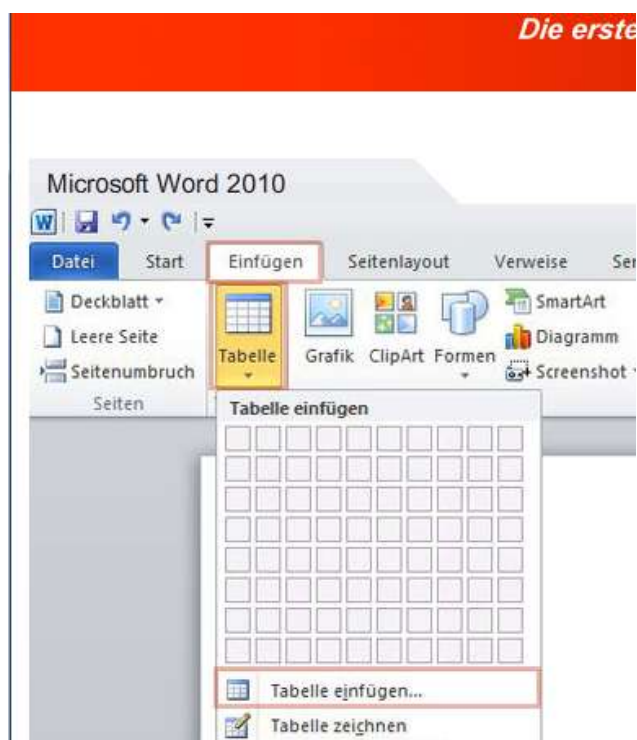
Die erste

Microsoft Word 2010

Datei Start Einfügen Seitenlayout Verweise Se

Deckblatt
Leere Seite
Seitenumbruch
Seiten

Tabelle

Grafik ClipArt Formen

SmartArt
Diagramm
Screenshot

Tabelle einfügen

Tabelle einfügen...
Tabelle zeichnen